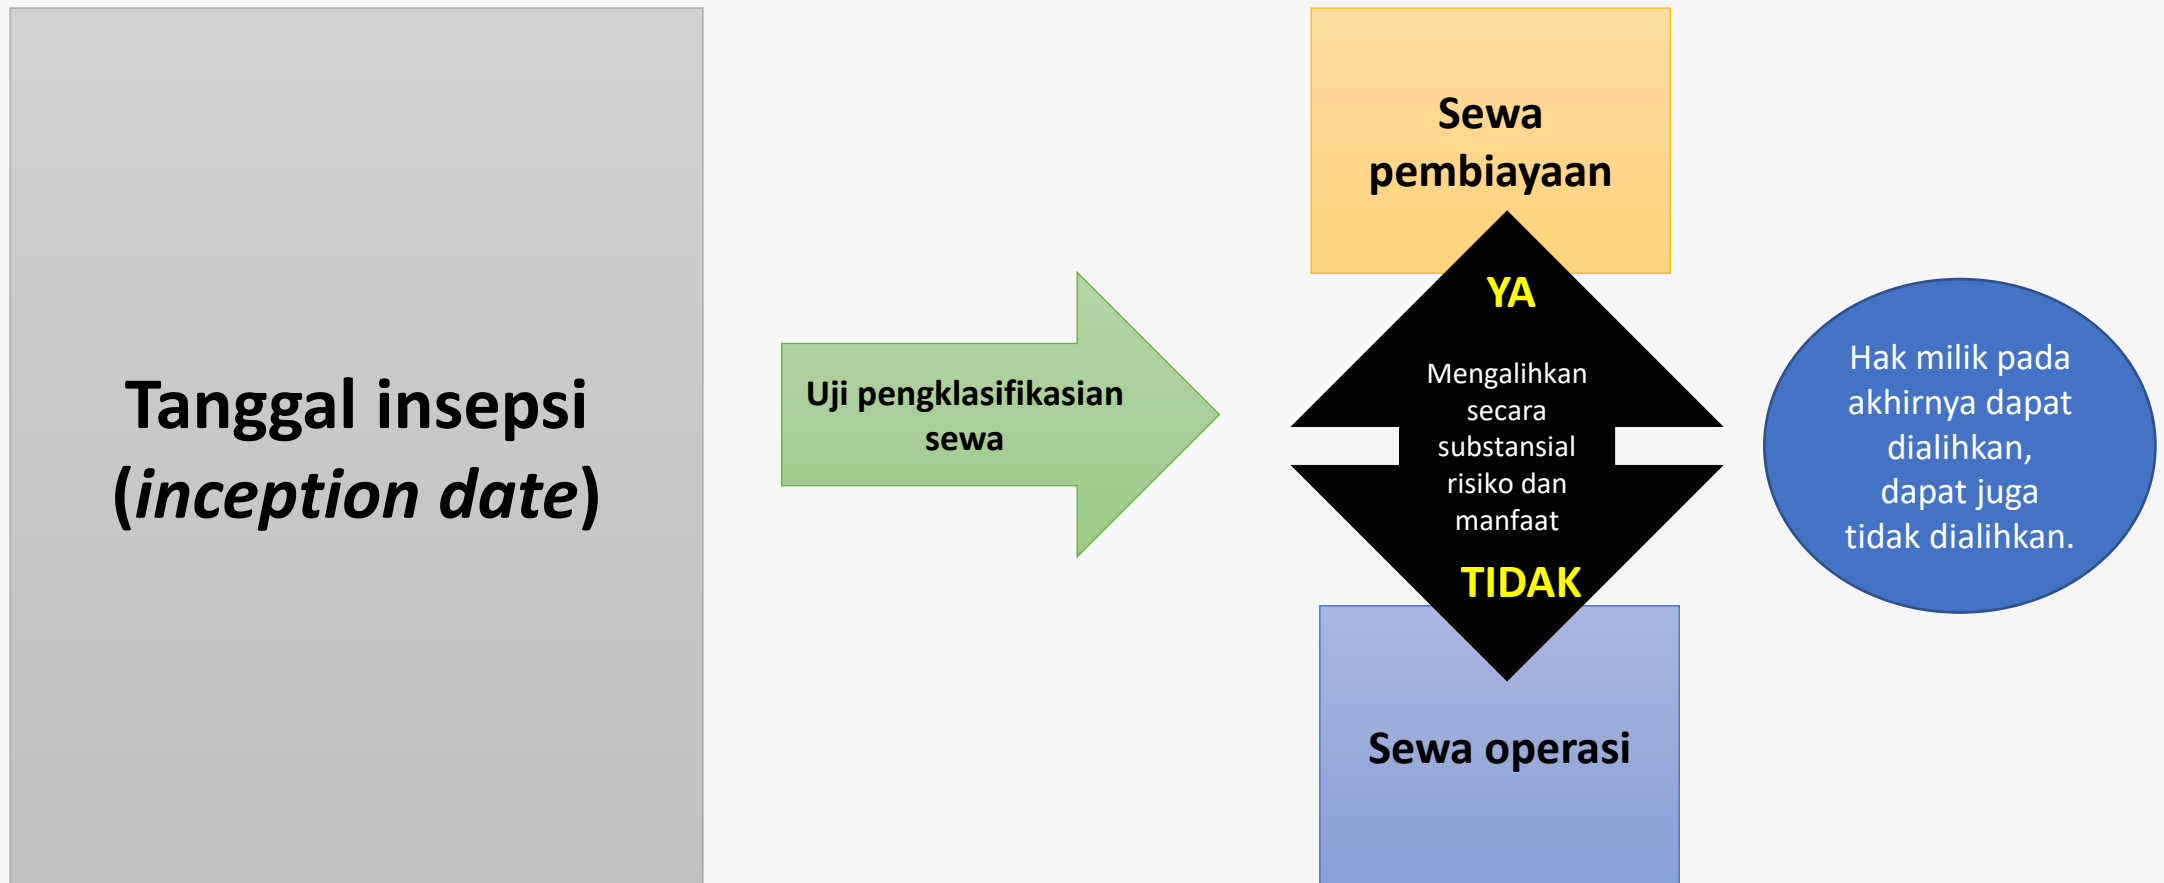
Tanggal insepsi (*inception date*)

Uji pengklasifikasian sewa

Sewa pembiayaan

YA

Mengalihkan secara substansial risiko dan manfaat

TIDAK

Sewa operasi

Hak milik pada akhirnya dapat dialihkan, dapat juga tidak dialihkan.